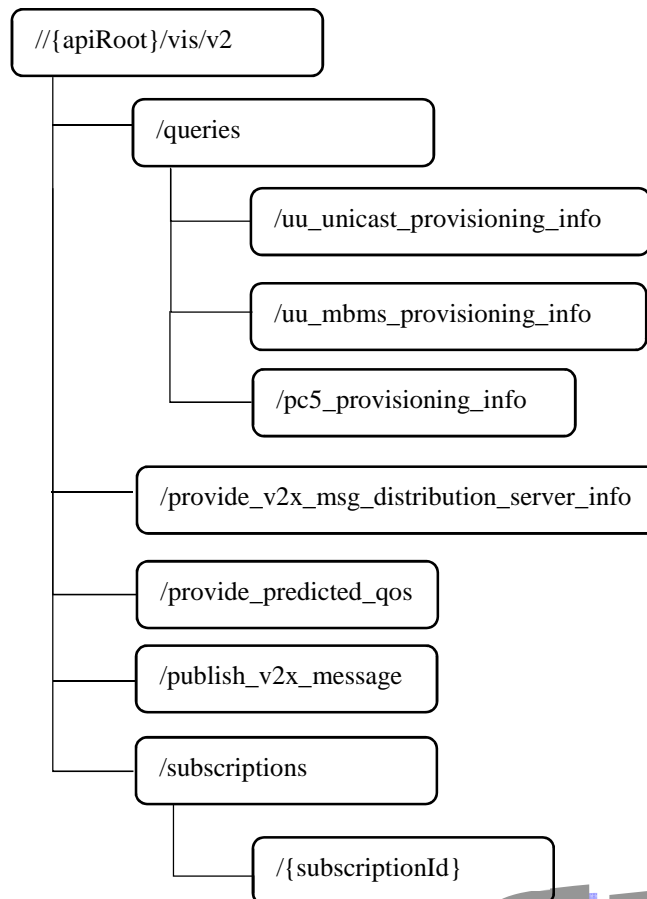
//{apiRoot}/vis/v2

/queries

/uu_unicast_provisioning_info

/uu_mbms_provisioning_info

/pc5_provisioning_info

/provide_v2x_msg_distribution_server_info

/provide_predicted_qos

/publish_v2x_message

/subscriptions

/{subscriptionId}